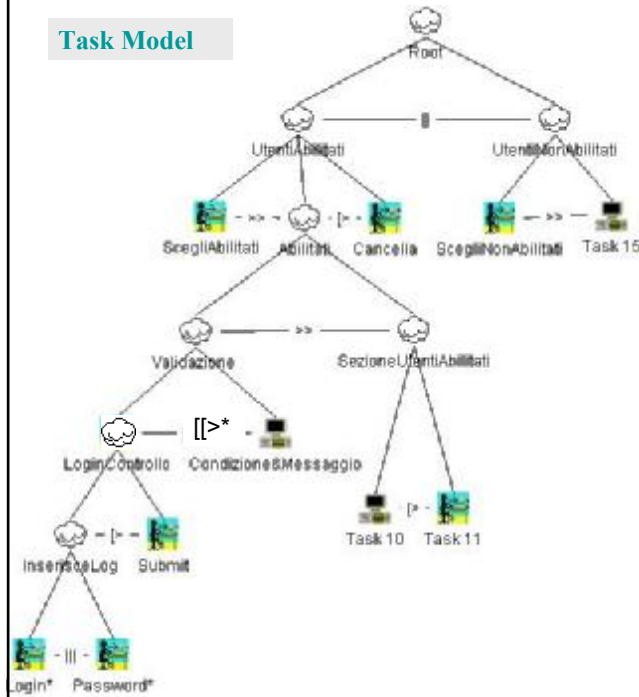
Task Model

Root

UtentiAbilitati [] UtentiNonAbilitati

SceglAbilitati >> Abilitati [> Cancella

SceglNonAbilitati >> Task 15

Validazione >> SezioneUtentiAbilitati

LoginControllo [[>* CondizioneEMessaggio

Task 10 [> Task 11

InserisciLog [> Submit

Login* ||| Password*